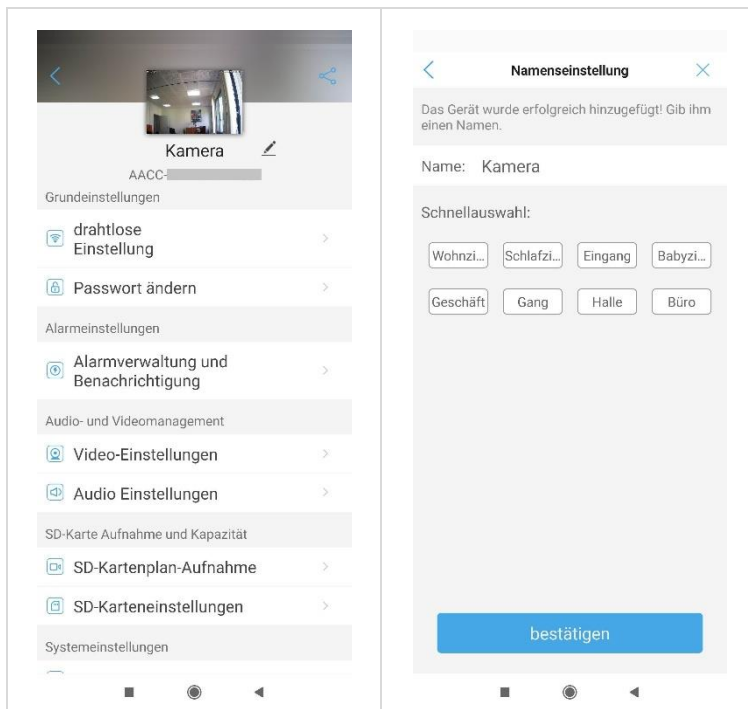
Kamera

AACC-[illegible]

Grundeinstellungen

drahtlose Einstellung

Passwort ändern

Alarmeinstellungen

Alarmverwaltung und Benachrichtigung

Audio- und Videomanagement

Video-Einstellungen

Audio Einstellungen

SD-Karte Aufnahme und Kapazität

SD-Kartenplan-Aufnahme

SD-Karteneinstellungen

Systemeinstellungen

Namenseinstellung

Das Gerät wurde erfolgreich hinzugefügt! Gib ihm einen Namen.

Name: Kamera

Schnellauswahl:

Wohnzi... Schlafzi... Eingang Babyzi...

Geschäft Gang Halle Büro

bestätigen